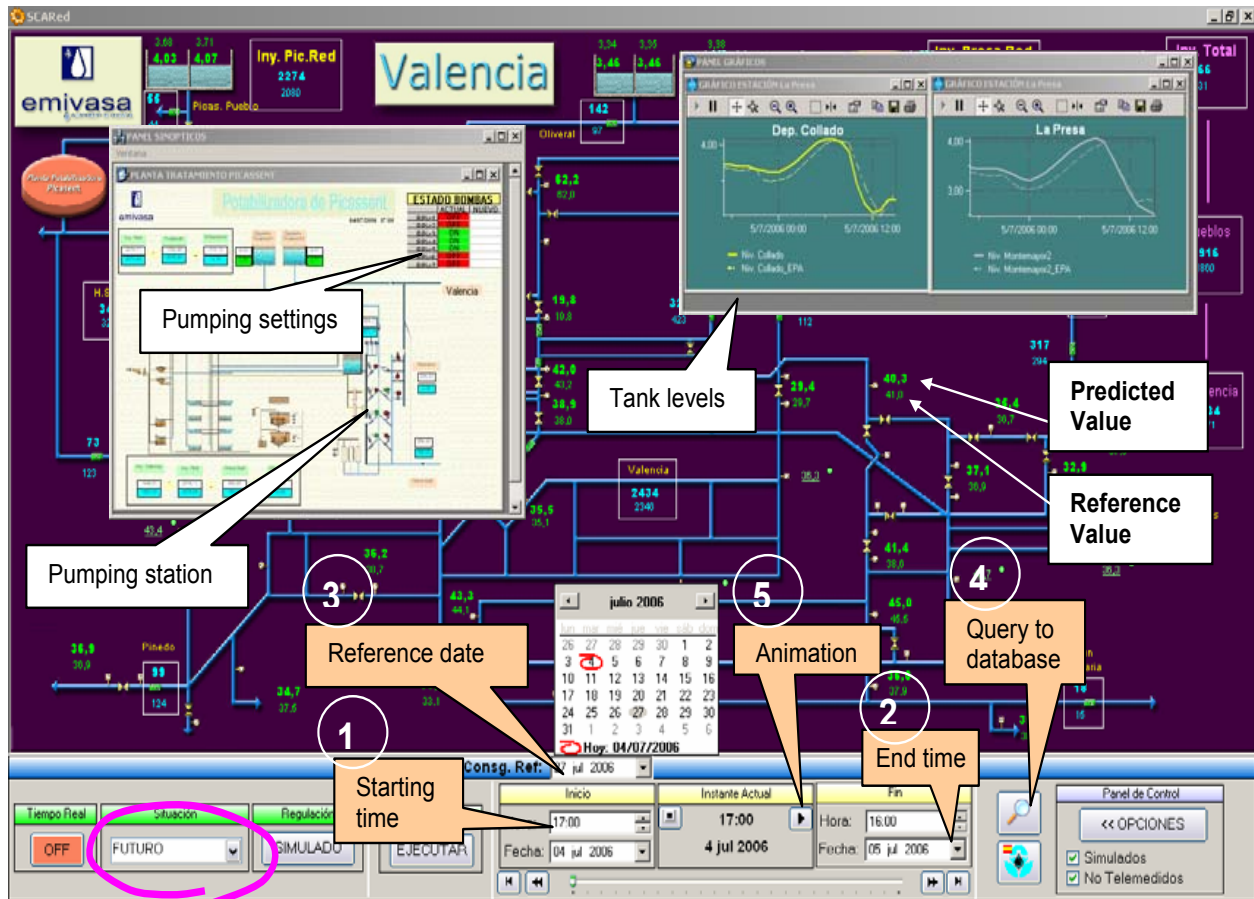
SCARed

emivasa

Valencia

Iny. Pic.Red
2274
2080

3,88 3,71
4,03 4,07

Picas. Pueblo

3,34 3,35
3,46 3,46

142
97

Oliveral

PANEL SINOPTICOS

PLANTA TRATAMIENTO PICASSENT

Potabilizadora de Picassent

ESTADO BOMBAS

Valencia

PANEL GRÁFICOS

GRÁFICO ESTACIÓN La Presa

Dep. Collado

La Presa

4,00

3,00

5/7/2006 00:00 5/7/2006 12:00

Niv. Collado
Niv. Collado_EPA

Niv. Montemapo2
Niv. Montemapo2_EPA

Iny. Total

Pumping settings

Tank levels

Predicted Value

Reference Value

Pumping station

62,2
62,0

19,8
19,9

42,0
43,2

38,9
38,0

29,4
29,7

40,3
41,0

36,4
36,7

37,1
36,9

32,9

317
294

73
123

H.S

Valensia
2434
2340

35,5
35,1

41,4
38,0

45,0
45,6

36,2

43,3
44,1

36,9
30,9

Pinedo

99
124

34,7
37,6

33,1

3

5

4

julio 2006

lun mar mié jue vie sáb dom
26 27 28 29 30 1 2
3 4 5 6 7 8 9
10 11 12 13 14 15 16
17 18 19 20 21 22 23
24 25 26 27 28 29 30
31 1 2 3 4 5 6
Hoy: 04/07/2006

Reference date

Animation

Query to database

1

2

Starting time

End time

Consg. Ref: 4 jul 2006

Tiempo Real
OFF

Situación
FUTURO

Regulación
SIMULADO

EJECUTAR

Inicio
17:00
Fecha: 04 jul 2006

Instante Actual
17:00
4 jul 2006

Fin
Hora: 16:00
Fecha: 05 jul 2006

Panel de Control
<< OPCIONES
Simulados
No Telemedidos